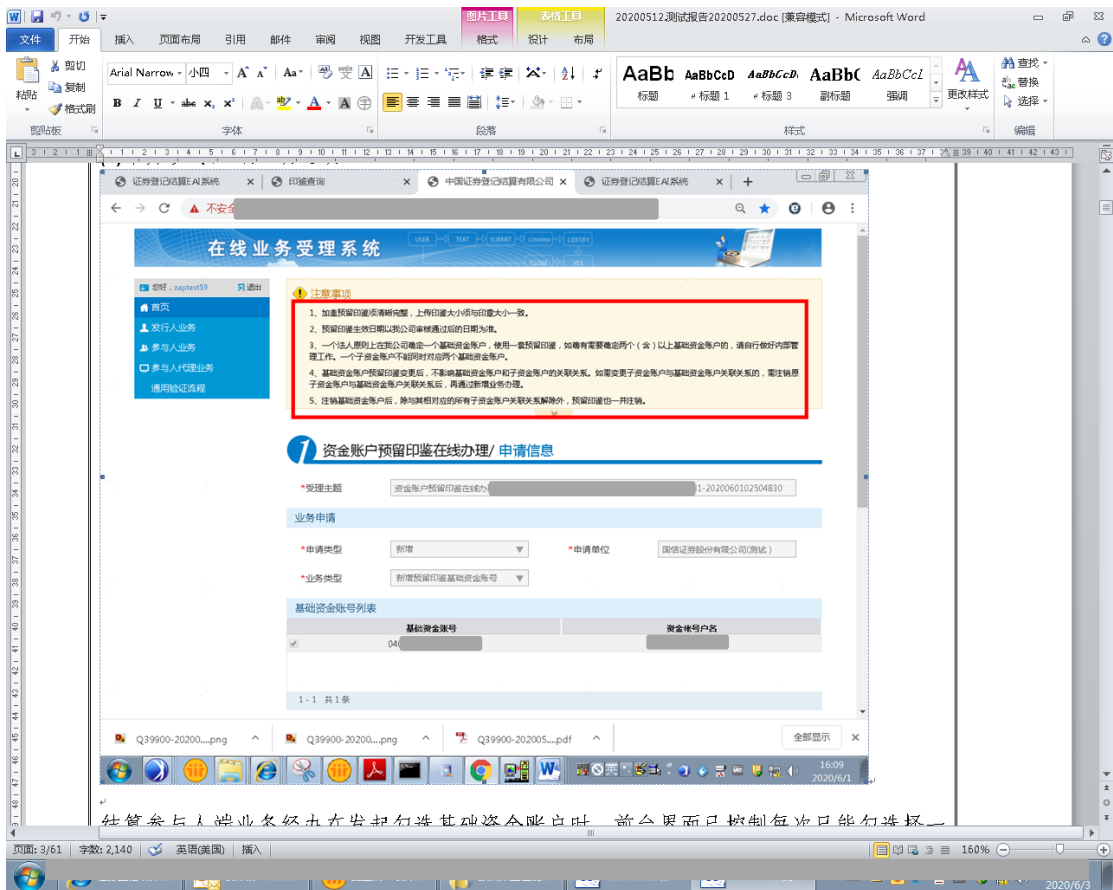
图片工具 表格工具 20200512测试报告20200527.doc [兼容模式] - Microsoft Word

文件 开始 插入 页面布局 引用 邮件 审阅 视图 开发工具 格式 设计 布局

剪切 复制 格式刷 粘贴 剪贴板
Arial Narrow 小四 字体
段落
AaBb AaBbCcD AaBbCcD AaBbC AaBbCcL
标题 标题 1 标题 3 副标题 强调 更改样式 样式
查找 替换 选择 编辑

证券登记结算EAI系统 | 印鉴查询 | 中国证券登记结算有限公司 | 证券登记结算EAI系统

不安全

在线业务受理系统

USER TEXT SUBMIT CONFIRM CERTIFY CLOSE YES

您好，zaptest59 退出
首页
发行人业务
参与人业务
参与人代理业务
通用验证流程

注意事项
1、加盖预留印鉴须清晰完整，上传印鉴大小须与印章大小一致。
2、预留印鉴生效日期以我公司审核通过后的日期为准。
3、一个法人原则上在我公司确定一个基础资金账户，使用一套预留印鉴，如确有需要确定两个（含）以上基础资金账户的，请自行做好内部管理工作。一个子资金账户不能同时对应两个基础资金账户。
4、基础资金账户预留印鉴变更后，不影响基础资金账户和子资金账户的关联关系。如需变更子资金账户与基础资金账户关联关系的，需注销原子资金账户与基础资金账户关联关系后，再通过新增业务办理。
5、注销基础资金账户后，除与其相对应的所有子资金账户关联关系解除外，预留印鉴也一并注销。

1 资金账户预留印鉴在线办理/ 申请信息

*受理主题 资金账户预留印鉴在线办 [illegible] 1-2020060102504830

业务申请
*申请类型 新增
*申请单位 国信证券股份有限公司(测试)
*业务类型 新增预留印鉴基础资金账号

基础资金账号列表
| 基础资金账号 | 资金账号户名 |
|---|---|
| 04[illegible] | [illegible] |

1-1 共1条

Q39900-20200....png Q39900-20200....png Q39900-202005....pdf 全部显示

16:09 2020/6/1

结算参与人端业务经办在发起勾选基础资金账户时，前台界面已控制每次只能勾选择一

页面: 3/61 字数: 2,140 英语(美国) 插入 160%

2020/6/3